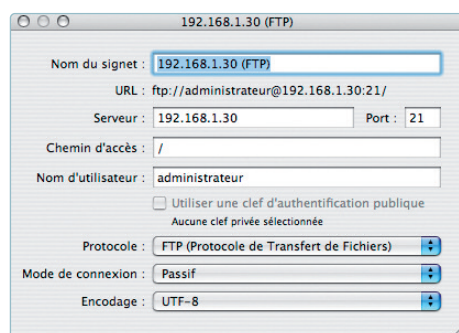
192.168.1.30 (FTP)

Nom du signet : 192.168.1.30 (FTP)

URL : ftp://administrateur@192.168.1.30:21/

Serveur : 192.168.1.30

Port : 21

Chemin d'accès : /

Nom d'utilisateur : administrateur

Utiliser une clef d'authentification publique

Aucune clef privée sélectionnée

Protocole : FTP (Protocole de Transfert de Fichiers)

Mode de connexion : Passif

Encodage : UTF-8